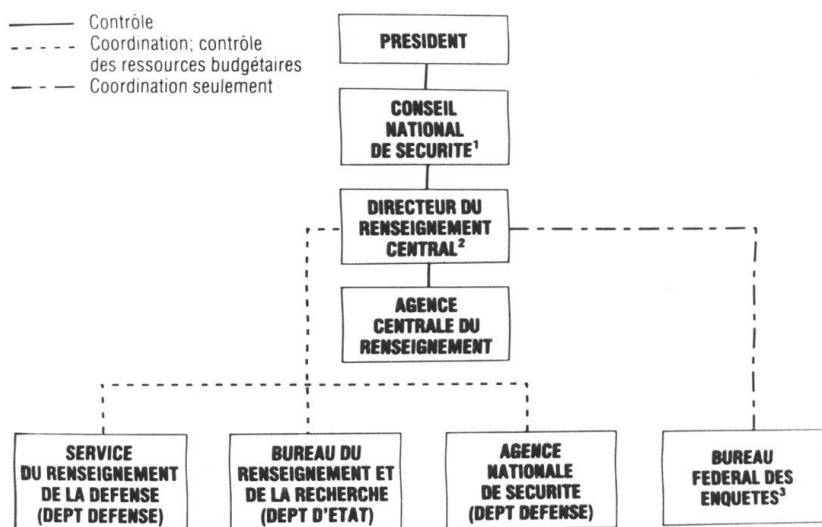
Contrôle
Coordination; contrôle des ressources budgétaires
Coordination seulement

PRESIDENT

CONSEIL NATIONAL DE SECURITE$^1$

DIRECTEUR DU RENSEIGNEMENT CENTRAL$^2$

AGENCE CENTRALE DU RENSEIGNEMENT

SERVICE DU RENSEIGNEMENT DE LA DEFENSE (DEPT DEFENSE)

BUREAU DU RENSEIGNEMENT ET DE LA RECHERCHE (DEPT D'ETAT)

AGENCE NATIONALE DE SECURITE (DEPT DEFENSE)

BUREAU FEDERAL DES ENQUETES$^3$